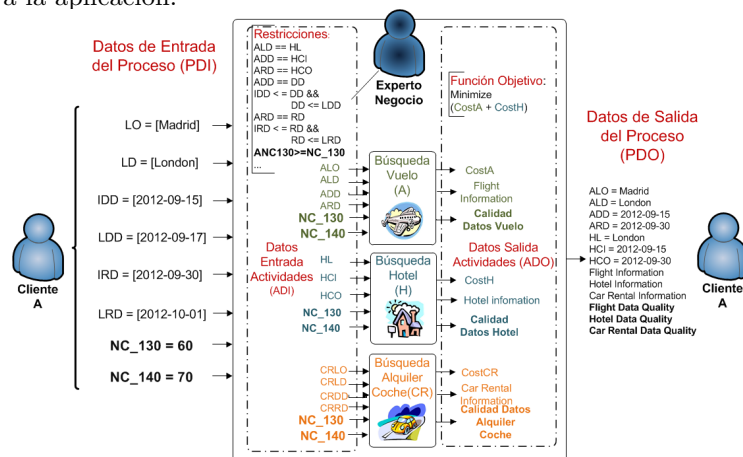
a la aplicación.

Datos de Entrada del Proceso (PDI)

LO = [Madrid]
LD = [London]
IDD = [2012-09-15]
LDD = [2012-09-17]
IRD = [2012-09-30]
LRD = [2012-10-01]
NC_130 = 60
NC_140 = 70

Cliente A

Restricciones:
ALD == HL
ADD == HCI
ARD == HCO
ADD == DD
IDD < = DD &&
DD <= LDD
ARD == RD
IRD < = RD &&
RD <= LRD
ANC130>=NC_130
...

Experto Negocio

Función Objetivo:
Minimize
(CostA + CostH)

Datos Entrada Actividades (ADI)

ALO
ALD
ADD
ARD
NC_130
NC_140

Búsqueda Vuelo (A)

CostA
Flight Information
Calidad Datos Vuelo

HL
HCI
HCO
NC_130
NC_140

Búsqueda Hotel (H)

Datos Salida Actividades (ADO)

CostH
Hotel infomation
Calidad Datos Hotel

CRLO
CRLD
CRDD
CRRD
NC_130
NC_140

Búsqueda Alquiler Coche(CR)

CostCR
Car Rental Information
Calidad Datos Alquiler Coche

Datos de Salida del Proceso (PDO)

ALO = Madrid
ALD = London
ADD = 2012-09-15
ARD = 2012-09-30
HL = London
HCI = 2012-09-15
HCO = 2012-09-30
Flight Information
Hotel Information
Car Rental Information
Flight Data Quality
Hotel Data Quality
Car Rental Data Quality

Cliente A